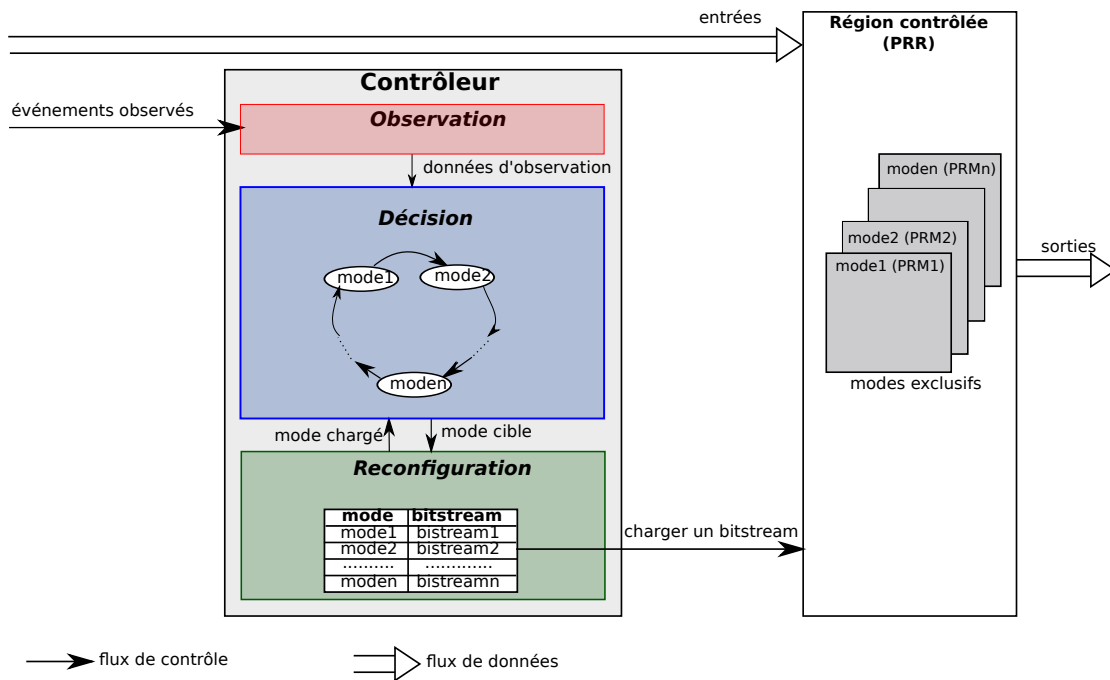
entrées

Région contrôlée (PRR)

Contrôleur

événements observés

Observation

données d'observation

Décision

mode1
mode2
moden

mode chargé
mode cible

Reconfiguration

| mode | bitstream |
|---|---|
| mode1 | bistream1 |
| mode2 | bistream2 |
| .......... | ............ |
| moden | bistreamn |

charger un bitstream

moden (PRMn)
mode2 (PRM2)
mode1 (PRM1)

modes exclusifs

sorties

flux de contrôle
flux de données